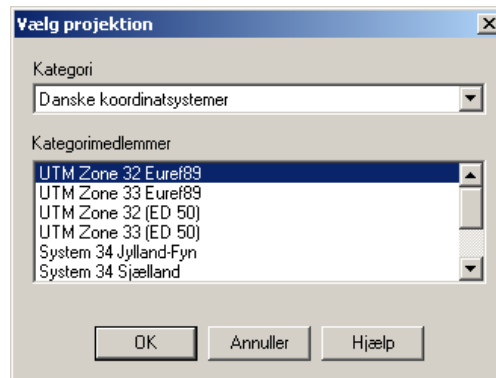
Vælg projektion

Kategori

Danske koordinatsystemer

Kategorimedlemmer

UTM Zone 32 Euref89
UTM Zone 33 Euref89
UTM Zone 32 (ED 50)
UTM Zone 33 (ED 50)
System 34 Jylland-Fyn
System 34 Sjælland

OK

Annuller

Hjælp